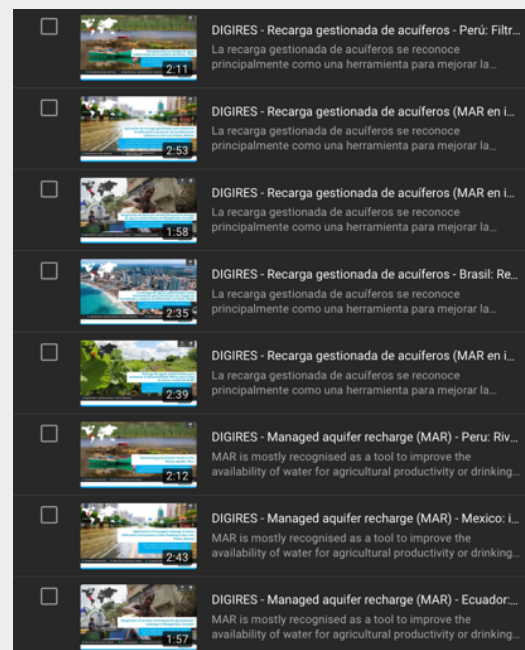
2:11
DIGIRES - Recarga gestionada de acuíferos - Perú: Filtr...
La recarga gestionada de acuíferos se reconoce principalmente como una herramienta para mejorar la...

2:53
DIGIRES - Recarga gestionada de acuíferos (MAR en i...
La recarga gestionada de acuíferos se reconoce principalmente como una herramienta para mejorar la...

1:58
DIGIRES - Recarga gestionada de acuíferos (MAR en i...
La recarga gestionada de acuíferos se reconoce principalmente como una herramienta para mejorar la...

2:35
DIGIRES - Recarga gestionada de acuíferos - Brasil: Re...
La recarga gestionada de acuíferos se reconoce principalmente como una herramienta para mejorar la...

2:39
DIGIRES - Recarga gestionada de acuíferos (MAR en i...
La recarga gestionada de acuíferos se reconoce principalmente como una herramienta para mejorar la...

2:12
DIGIRES - Managed aquifer recharge (MAR) - Peru: Riv...
MAR is mostly recognised as a tool to improve the availability of water for agricultural productivity or drinking...

2:43
DIGIRES - Managed aquifer recharge (MAR) - Mexico: i...
MAR is mostly recognised as a tool to improve the availability of water for agricultural productivity or drinking...

1:57
DIGIRES - Managed aquifer recharge (MAR) - Ecuador:...
MAR is mostly recognised as a tool to improve the availability of water for agricultural productivity or drinking...